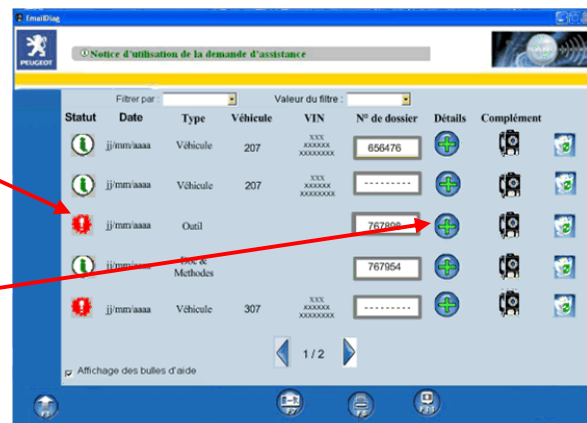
EmailDiag

PEUGEOT

Notice d'utilisation de la demande d'assistance

Filtrer par : Valeur du filtre :

| Statut | Date | Type | Véhicule | VIN | N° de dossier | Détails | Complément |
|---|---|---|---|---|---|---|---|
| | jj/mm/aaaa | Véhicule | 207 | XXX XXXXXX XXXXXXXX | 656476 | | |
| | jj/mm/aaaa | Véhicule | 207 | XXX XXXXXX XXXXXXXX | --------- | | |
| | jj/mm/aaaa | Outil | | | 767808 | | |
| | jj/mm/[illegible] | Doc & Methodes | | | 767954 | | |
| | jj/mm/aaaa | Véhicule | 307 | XXX XXXXXX XXXXXXXX | --------- | | |

1 / 2

Affichage des bulles d'aide

F1

F7

F8

F10